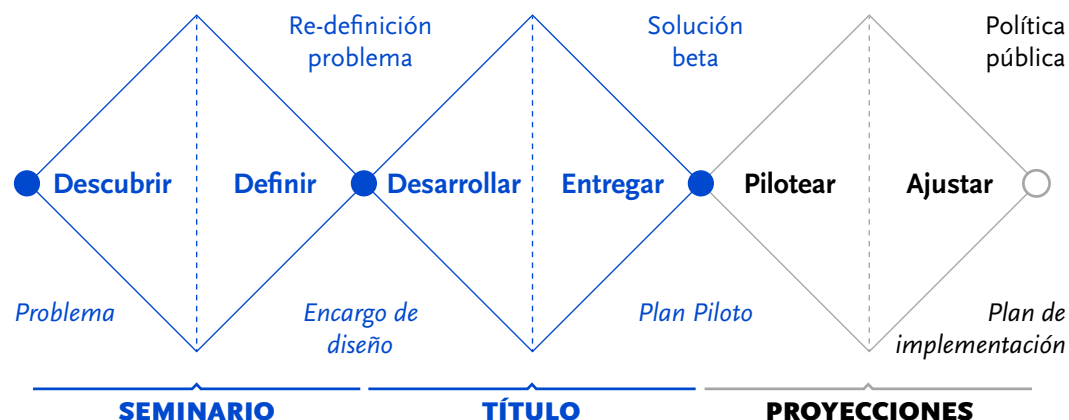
Re-definición problema

Solución beta

Política pública

Descubrir

Definir

Desarrollar

Entregar

Pilotear

Ajustar

Problema

Encargo de diseño

Plan Piloto

Plan de implementación

SEMINARIO

TÍTULO

PROYECCIONES